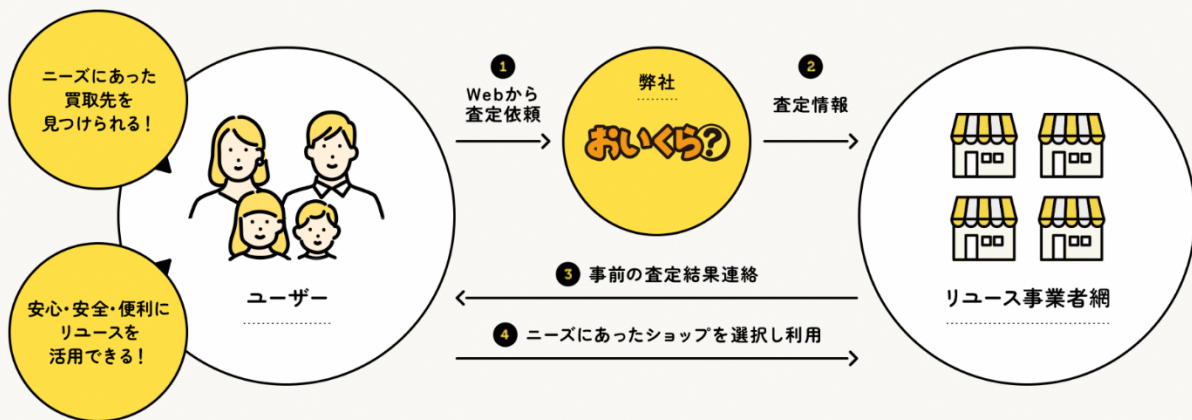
ニーズにあった
買取先を
見つけられる！

安心・安全・便利に
リユースを
活用できる！

ユーザー

1
Webから
査定依頼

弊社
おいくら?

2
査定情報

リユース事業者網

3 事前の査定結果連絡

4 ニーズにあったショップを選択し利用